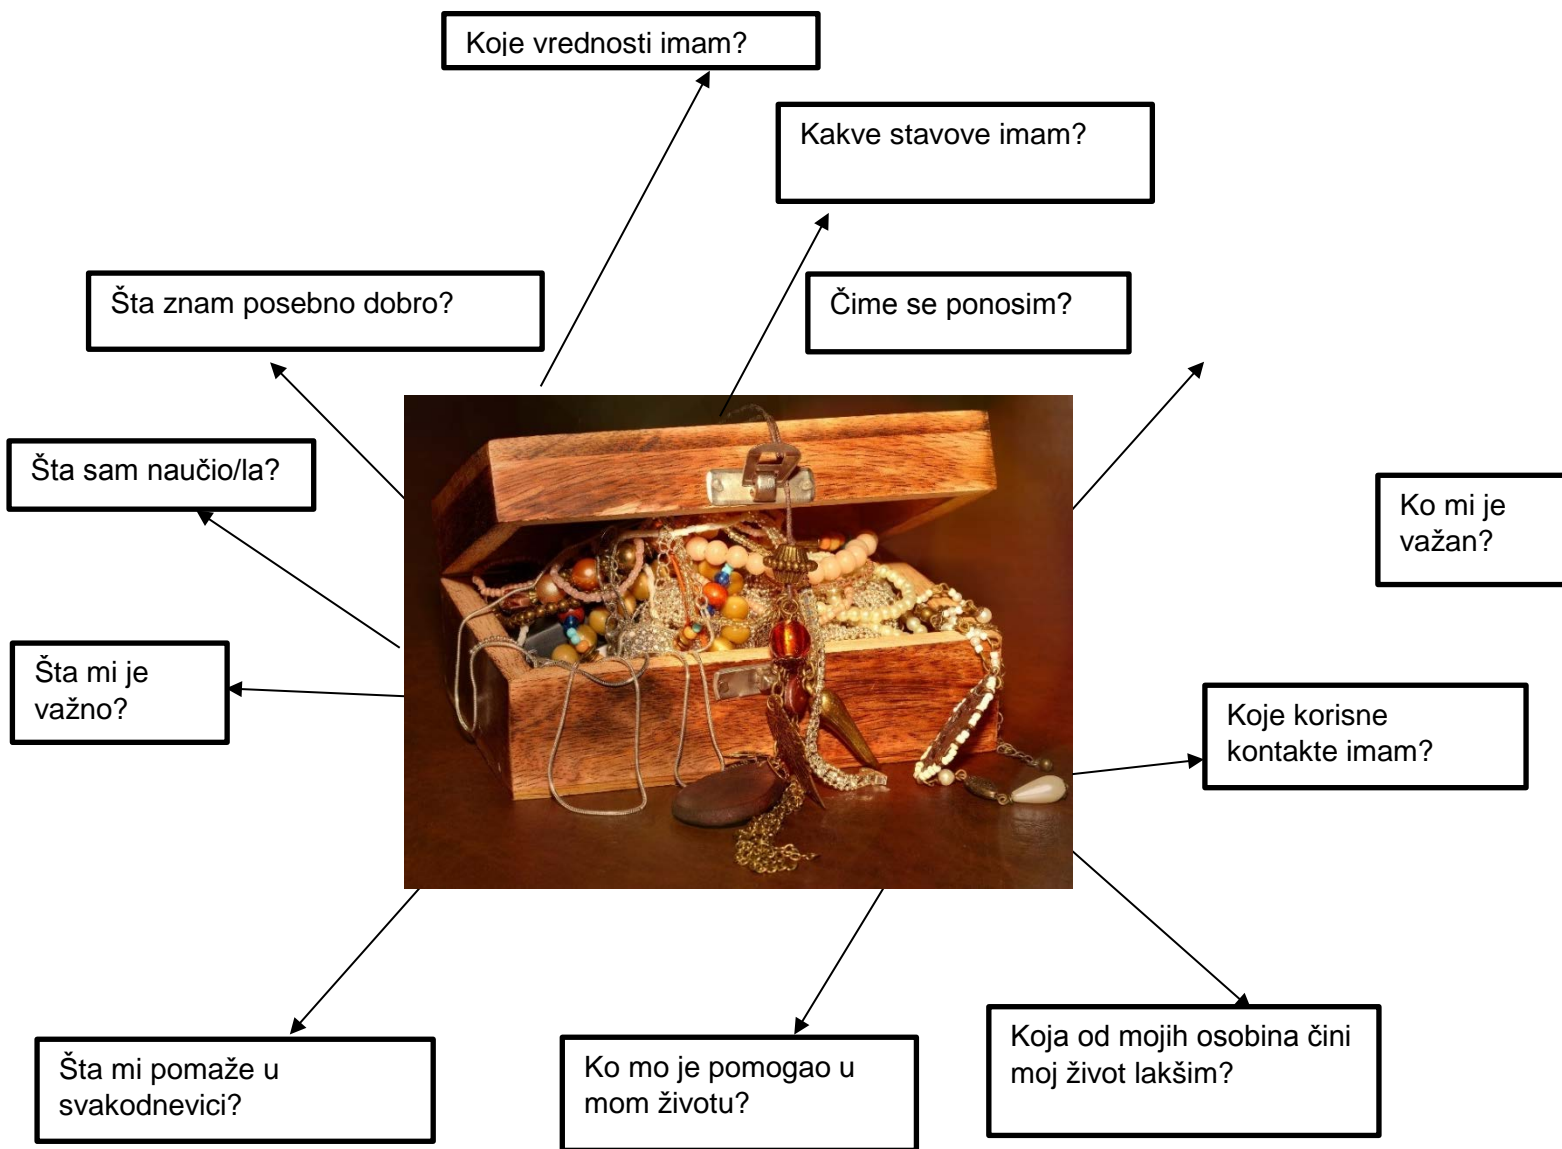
Koje vrednosti imam?

Kakve stavove imam?

Šta znam posebno dobro?

Čime se ponosim?

Šta sam naučio/la?

Ko mi je važan?

Šta mi je važno?

Koje korisne kontakte imam?

Šta mi pomaže u svakodnevici?

Ko mo je pomogao u mom životu?

Koja od mojih osobina čini moj život lakšim?